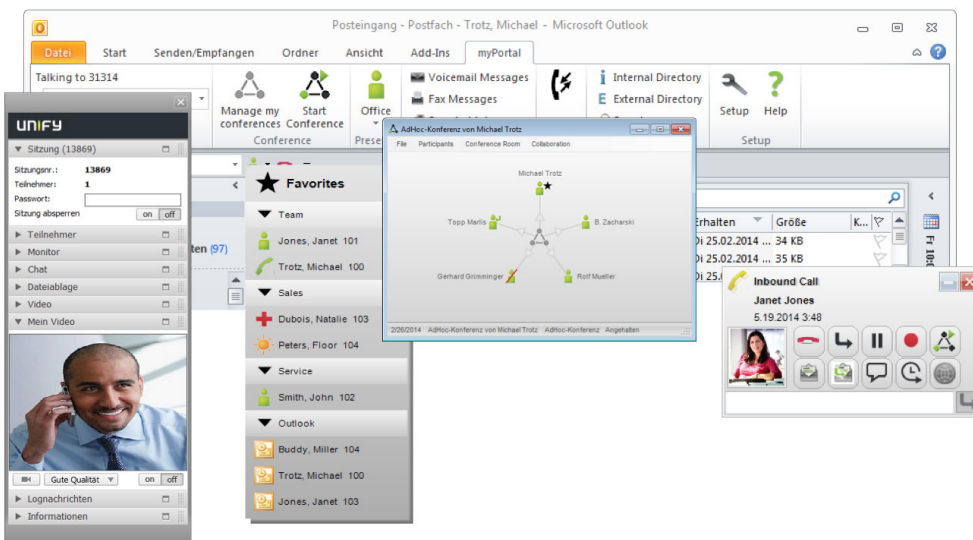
Posteingang - Postfach - Trotz, Michael - Microsoft Outlook

Datei Start Senden/Empfangen Ordner Ansicht Add-Ins myPortal

Talking to 31314

Manage my conferences Start Conference
Conference

Office
Prese

Voicemail Messages
Fax Messages

Internal Directory
External Directory

Setup Help
Setup

UNIFY

Sitzung (13869)
Sitzungsnr.: 13869
Teilnehmer: 1
Passwort:
Sitzung absperren on off

Teilnehmer
Monitor
Chat
Dateiablage
Video
Mein Video

Gute Qualität on off

Lognachrichten
Informationen

ten (97)

Favorites
Team
Jones, Janet 101
Trotz, Michael 100
Sales
Dubois, Natalie 103
Peters, Floor 104
Service
Smith, John 102
Outlook
Buddy, Miller 104
Trotz, Michael 100
Jones, Janet 103

AdHoc-Konferenz von Michael Trotz
File Participants Conference Room Collaboration
Michael Trotz
Topp Marlis
B. Zacharski
Gerhard Grimminger
Rolf Mueller
2/26/2014 AdHoc-Konferenz von Michael Trotz AdHoc-Konferenz Angehalten

Erhalten Größe K...
Di 25.02.2014 ... 34 KB
Di 25.02.2014 ... 35 KB
Di 25.0

Fr 18.0

Inbound Call
Janet Jones
5.19.2014 3:48